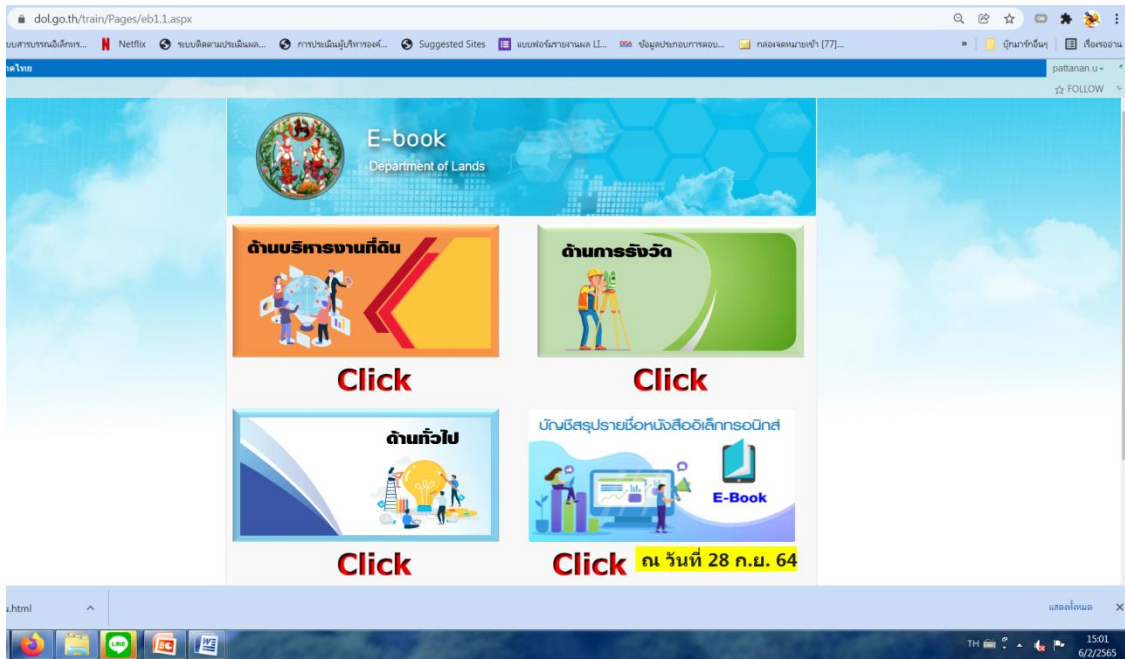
dol.go.th/train/Pages/eb1.1.aspx

บบสารบรรณอิเล็กทร... Netflix ระบบติดตามประเมินผล... การประเมินผู้บริหารองค์... Suggested Sites แบบฟอร์มรายงานผล LI... ข้อมูลประกอบการตอบ... กล่องจดหมายเข้า [77]...

บุ๊กมาร์กอื่นๆ เรื่องรออ่าน

ดไทย

pattanan.u

☆ FOLLOW

E-book
Department of Lands

ด้านบริหารงานที่ดิน

ด้านการรังวัด

Click

Click

ด้านทั่วไป

บัญชีสรุปรายชื่อหนังสืออิเล็กทรอนิกส์

E-Book

Click

Click ณ วันที่ 28 ก.ย. 64

.html

แสดงทั้งหมด

TH 15:01 6/2/2565